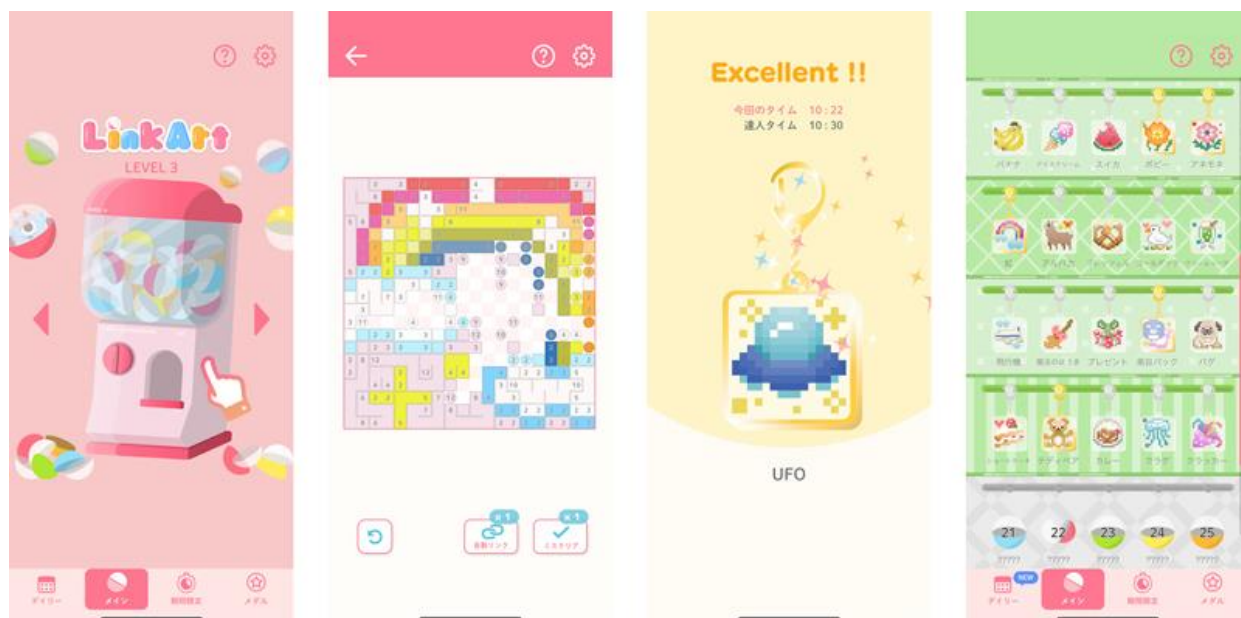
LinkArt
LEVEL 3

デイリー
メイン
期間限定
メダル

自動リンク
ミスチェック

Excellent !!
今回のタイム 10:22
達人タイム 10:30

UFO

バナナ
アイスクリーム
スイカ
ポピー
アネモネ
虹
アルパカ
プレッツェル
プレゼント
美容パック
パグ
扇風機
テディベア
カレー
クラゲ
21
22
23
24
25
?????
?????
?????
?????
?????
NEW
デイリー
メイン
期間限定
メダル